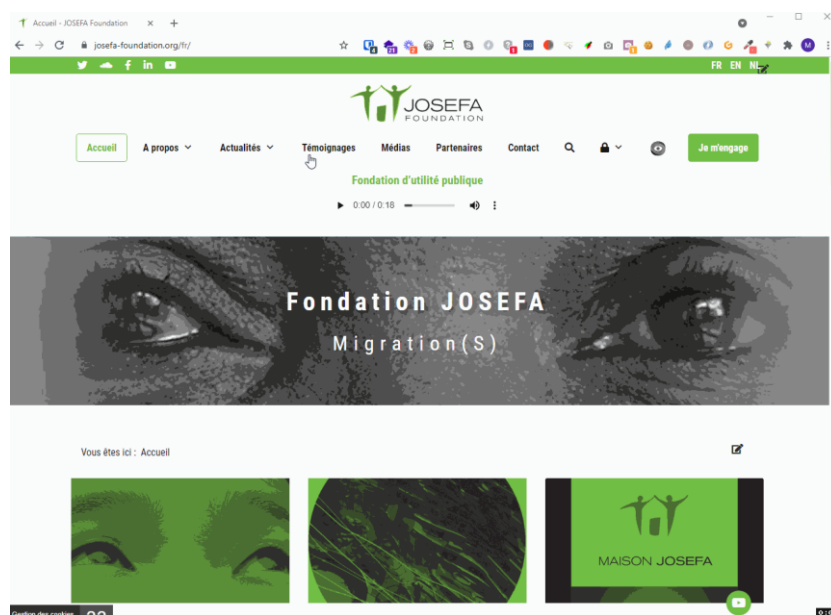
Accueil - JOSEFA Foundation

josefa-foundation.org/fr/

FR EN NL

JOSEFA FOUNDATION

Accueil
A propos
Actualités
Témoignages
Médias
Partenaires
Contact
Je m'engage

Fondation d'utilité publique

0:00 / 0:18

Fondation JOSEFA
Migration(S)

Vous êtes ici : Accueil

MAISON JOSEFA

Gestion des cookies